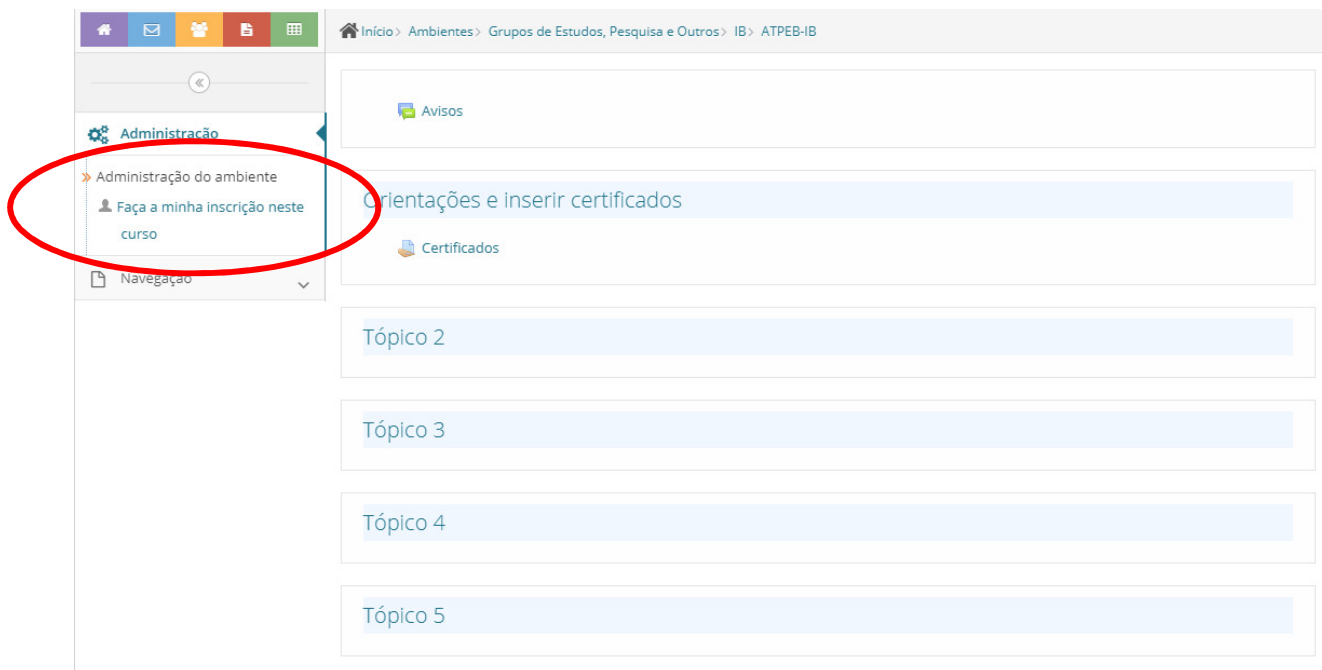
Início > Ambientes > Grupos de Estudos, Pesquisa e Outros > IB > ATPEB-IB

«

Administração

» Administração do ambiente

Faça a minha inscrição neste curso

Navegação

Avisos

Orientações e inserir certificados

Certificados

Tópico 2

Tópico 3

Tópico 4

Tópico 5